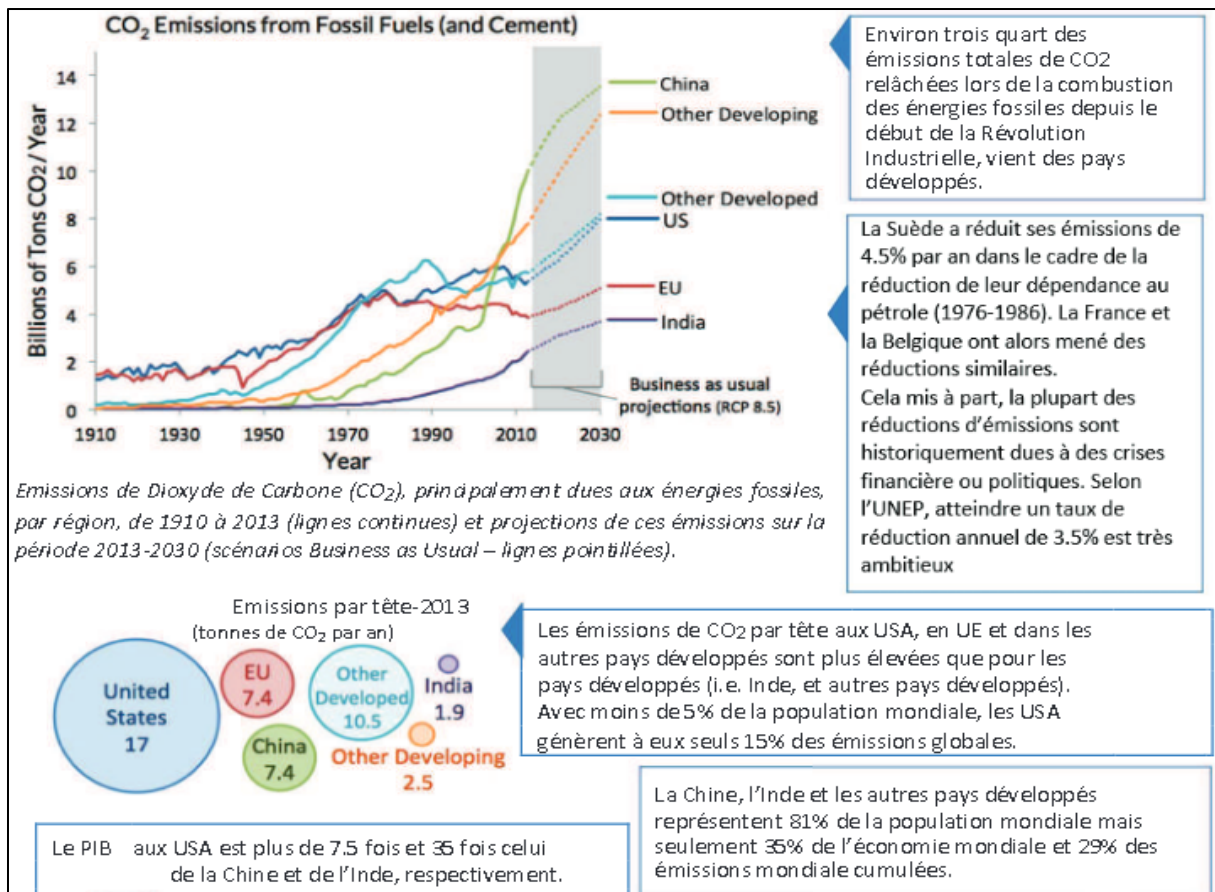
$CO_2$ Emissions from Fossil Fuels (and Cement)

Billions of Tons $CO_2$/ Year

14
12
10
8
6
4
2
0

1910 1930 1950 1970 1990 2010 2030

Year

China
Other Developing
Other Developed
US
EU
India

Business as usual projections (RCP 8.5)

Emissions de Dioxyde de Carbone ($CO_2$), principalement dues aux énergies fossiles, par région, de 1910 à 2013 (lignes continues) et projections de ces émissions sur la période 2013-2030 (scénarios Business as Usual – lignes pointillées).

Environ trois quart des émissions totales de CO2 relâchées lors de la combustion des énergies fossiles depuis le début de la Révolution Industrielle, vient des pays développés.

La Suède a réduit ses émissions de 4.5% par an dans le cadre de la réduction de leur dépendance au pétrole (1976-1986). La France et la Belgique ont alors mené des réductions similaires.
Cela mis à part, la plupart des réductions d'émissions sont historiquement dues à des crises financière ou politiques. Selon l'UNEP, atteindre un taux de réduction annuel de 3.5% est très ambitieux

Emissions par tête-2013
(tonnes de $CO_2$ par an)

United States 17
EU 7.4
China 7.4
Other Developed 10.5
India 1.9
Other Developing 2.5

Les émissions de CO2 par tête aux USA, en UE et dans les autres pays développés sont plus élevées que pour les pays développés (i.e. Inde, et autres pays développés). Avec moins de 5% de la population mondiale, les USA génèrent à eux seuls 15% des émissions globales.

La Chine, l'Inde et les autres pays développés représentent 81% de la population mondiale mais seulement 35% de l'économie mondiale et 29% des émissions mondiale cumulées.

Le PIB aux USA est plus de 7.5 fois et 35 fois celui de la Chine et de l'Inde, respectivement.